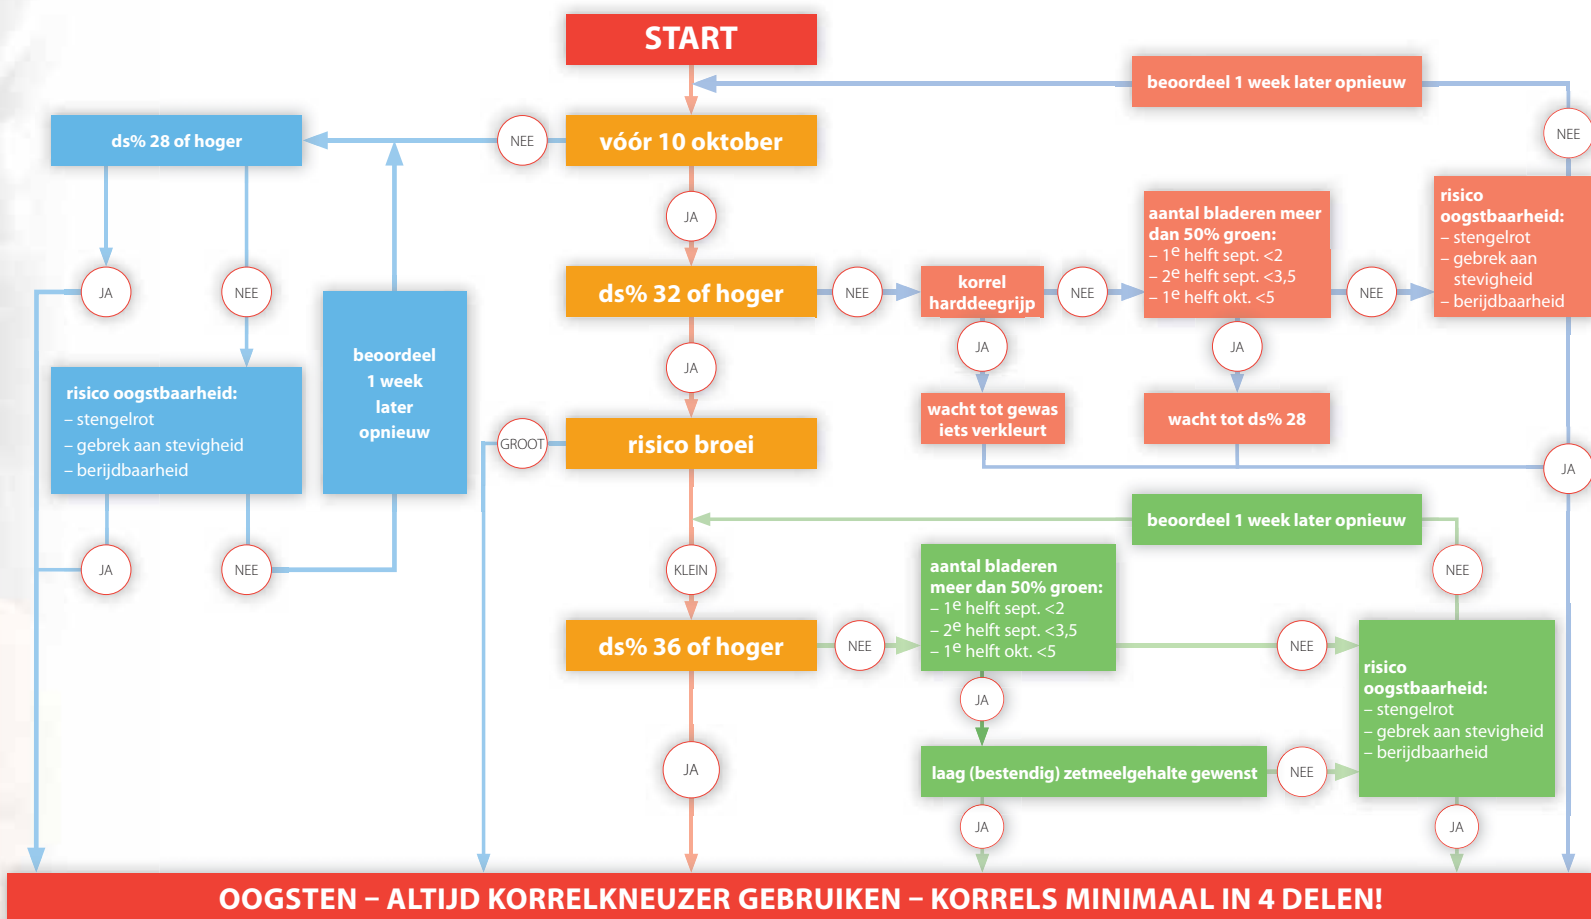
START

beoordeel 1 week later opnieuw

NEE

ds% 28 of hoger

NEE

vóór 10 oktober

JA

JA

NEE

ds% 32 of hoger

NEE

korrel harddeegrijp

NEE

aantal bladeren meer dan 50% groen:
– 1$^e$ helft sept. <2
– 2$^e$ helft sept. <3,5
– 1$^e$ helft okt. <5

NEE

risico oogstbaarheid:
– stengelrot
– gebrek aan stevigheid
– berijdbaarheid

risico oogstbaarheid:
– stengelrot
– gebrek aan stevigheid
– berijdbaarheid

beoordeel 1 week later opnieuw

JA

JA

JA

wacht tot gewas iets verkleurt

wacht tot ds% 28

GROOT

risico broei

JA

JA

NEE

beoordeel 1 week later opnieuw

KLEIN

NEE

aantal bladeren meer dan 50% groen:
– 1$^e$ helft sept. <2
– 2$^e$ helft sept. <3,5
– 1$^e$ helft okt. <5

NEE

ds% 36 of hoger

NEE

risico oogstbaarheid:
– stengelrot
– gebrek aan stevigheid
– berijdbaarheid

JA

JA

laag (bestendig) zetmeelgehalte gewenst

NEE

JA

JA

OOGSTEN – ALTIJD KORRELKNEUZER GEBRUIKEN – KORRELS MINIMAAL IN 4 DELEN!